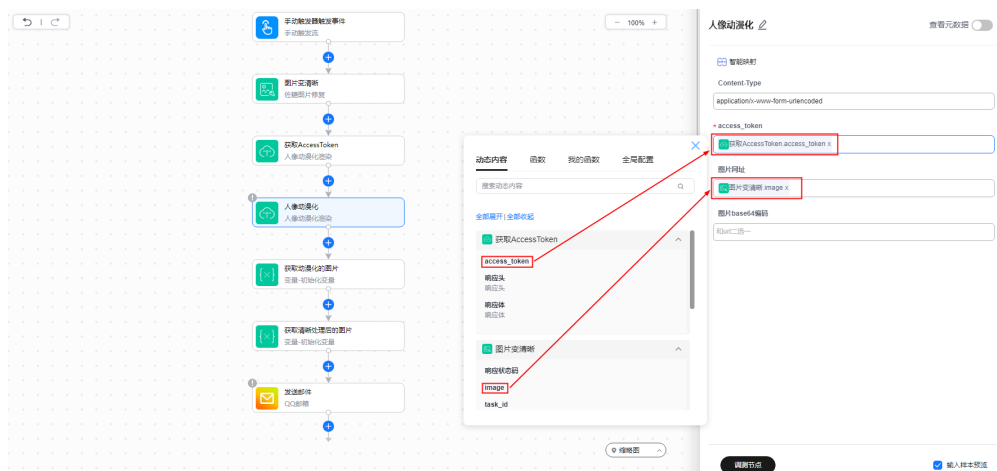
手动触发器触发事件
手动触发流

图片变清晰
低糊图片修复

获取AccessToken
人像动漫化流染

人像动漫化
人像动漫化流染

获取动漫化的图片
变量-初始化变量

获取清晰处理后的图片
变量-初始化变量

发送邮件
QQ邮箱

− 100% +

动态内容 函数 我的函数 全局配置

搜索动态内容

全部展开 | 全部收起

获取AccessToken
access_token
响应头
响应头
响应体
响应体

图片变清晰
响应状态码
image
task_id

缩略图

人像动漫化

查看元数据

智能映射

Content-Type
application/x-www-form-urlencoded

* access_token
获取AccessToken.access_token x

图片网址
图片变清晰.image x

图片base64编码
和url二选一

调测节点

输入样本数据